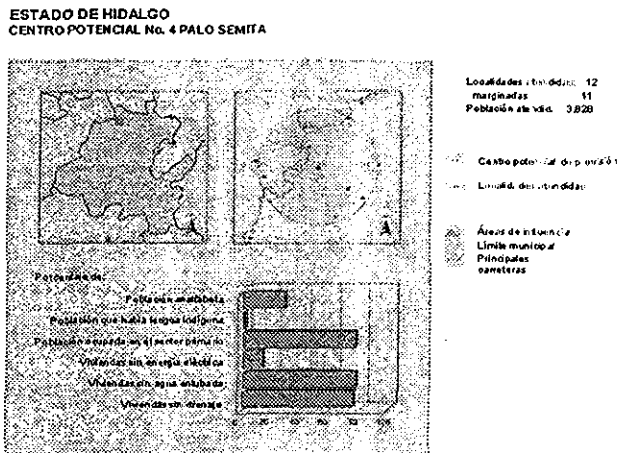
ESTADO DE HIDALGO
CENTRO POTENCIAL No. 4 PALO SEMITA

Localidades atendidas: 12
marginadas: 11
Población atendida: 3,828

Centro potencial de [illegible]
Localidades atendidas

Áreas de influencia
Límite municipal
Principales carreteras

Porcentaje de:
Población analfabeta
Población que habla lengua indígena
Población ocupada en el sector primario
Viviendas sin energía eléctrica
Viviendas sin agua entubada
Viviendas sin drenaje

0 20 40 60 80 100